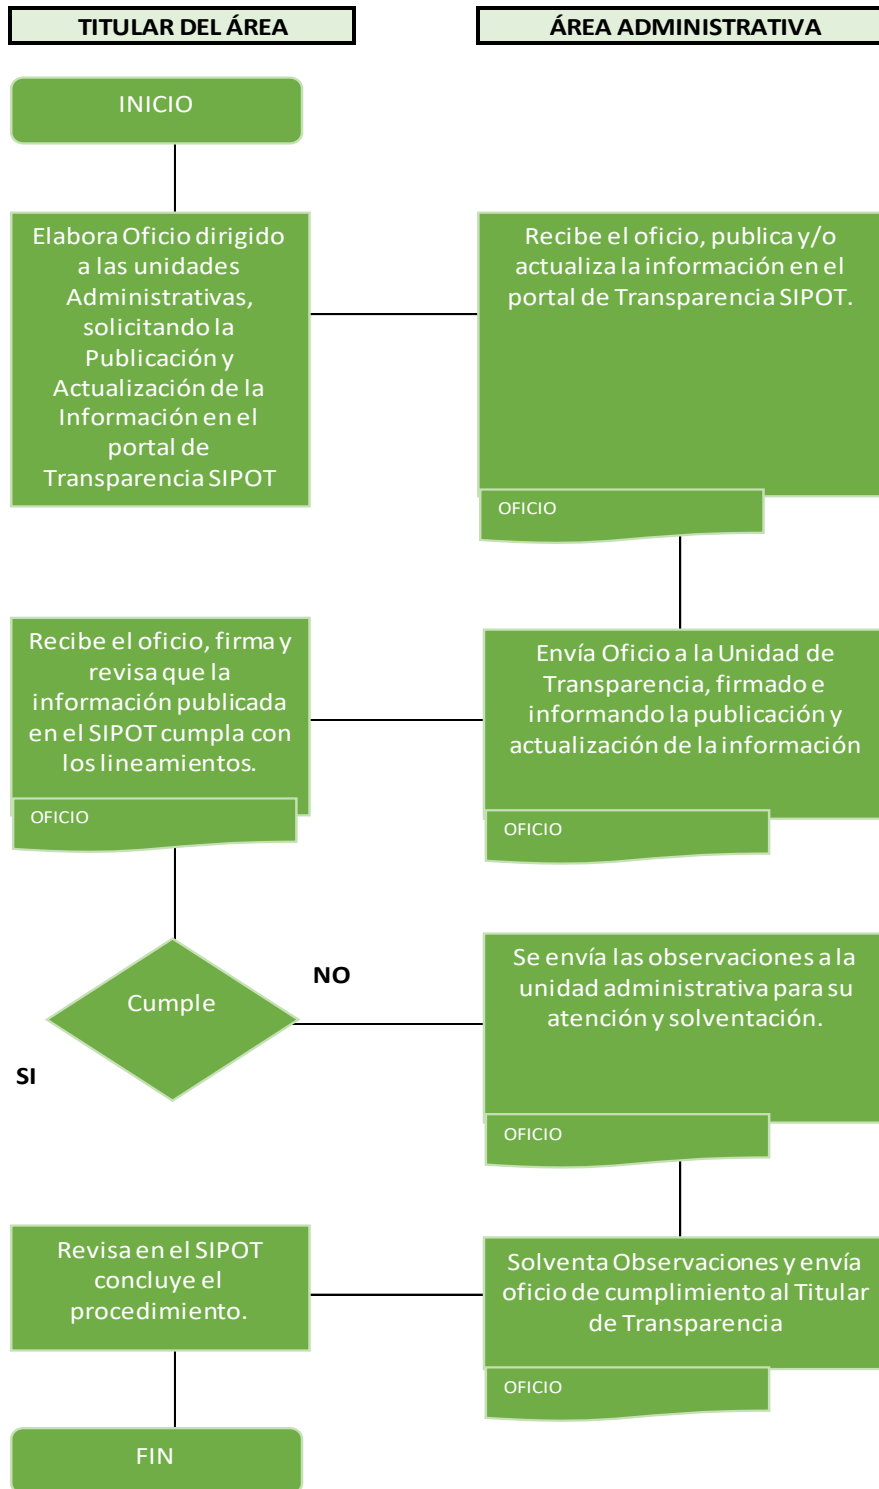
TITULAR DEL ÁREA

ÁREA ADMINISTRATIVA

INICIO

Elabora Oficio dirigido a las unidades Administrativas, solicitando la Publicación y Actualización de la Información en el portal de Transparencia SIPOT

Recibe el oficio, publica y/o actualiza la información en el portal de Transparencia SIPOT.

OFICIO

Recibe el oficio, firma y revisa que la información publicada en el SIPOT cumpla con los lineamientos.

OFICIO

Envía Oficio a la Unidad de Transparencia, firmado e informando la publicación y actualización de la información

OFICIO

Cumple

NO

SI

Se envía las observaciones a la unidad administrativa para su atención y solventación.

OFICIO

Revisa en el SIPOT concluye el procedimiento.

Solventa Observaciones y envía oficio de cumplimiento al Titular de Transparencia

OFICIO

FIN